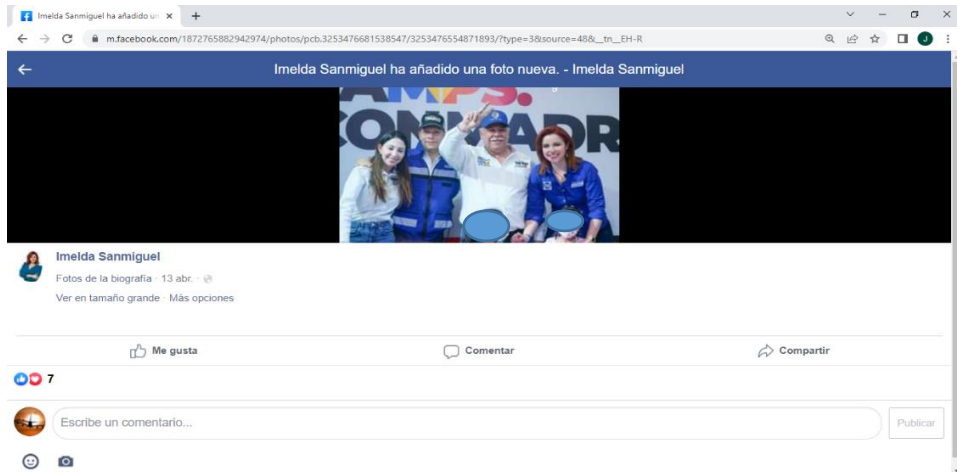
Imelda Sanmiguel ha añadido un ×

m.facebook.com/1872765882942974/photos/pcb.3253476681538547/3253476554871893/?type=3&source=48&__tn__EH-R

Imelda Sanmiguel ha añadido una foto nueva. - Imelda Sanmiguel

AMPS. CONMADR

Imelda Sanmiguel

Fotos de la biografía · 13 abr. ·

Ver en tamaño grande · Más opciones

Me gusta

Comentar

Compartir

7

Escribe un comentario...

Publicar